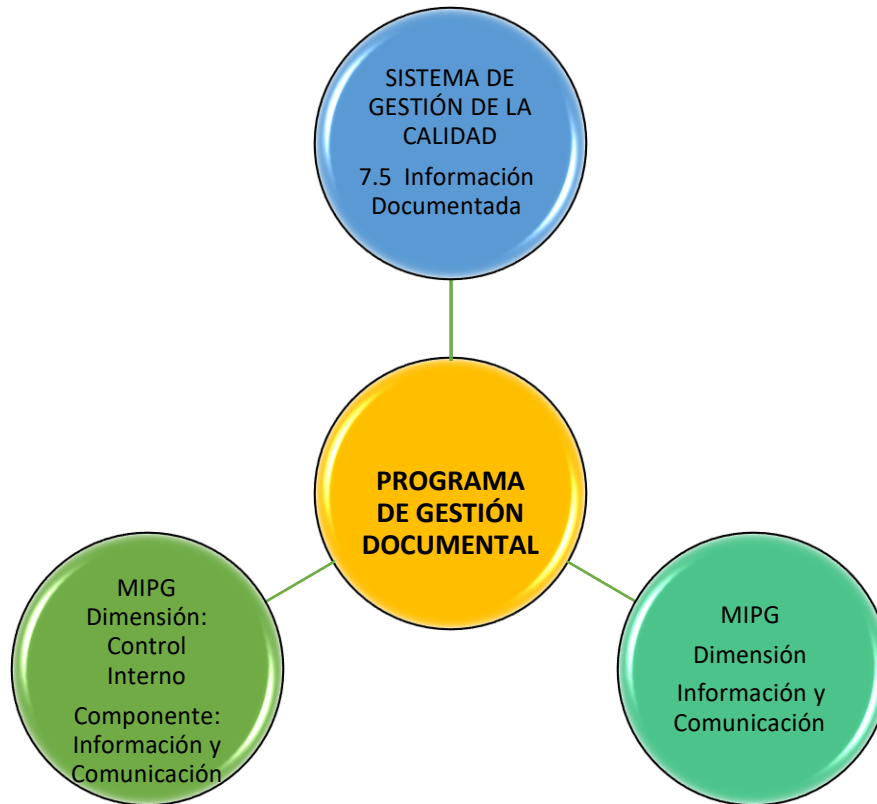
SISTEMA DE GESTIÓN DE LA CALIDAD

7.5 Información Documentada

PROGRAMA DE GESTIÓN DOCUMENTAL

MIPG Dimensión: Control Interno

Componente: Información y Comunicación

MIPG

Dimensión

Información y Comunicación